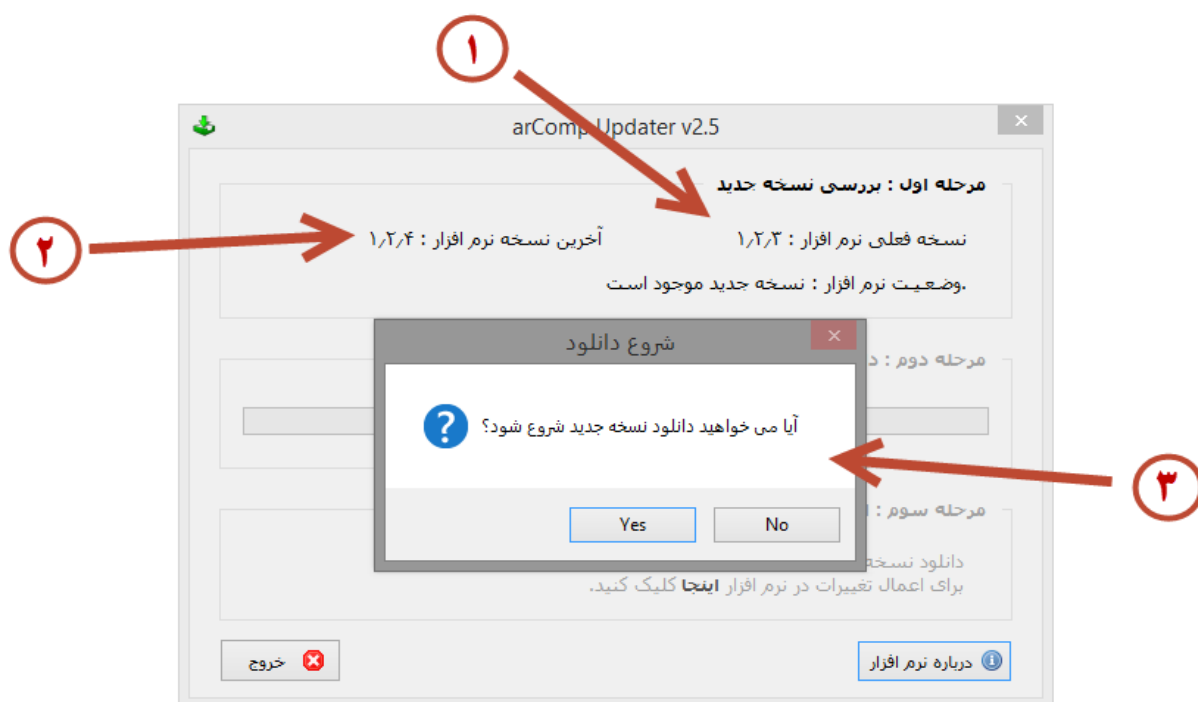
۱

arComp Updater v2.5

مرحله اول : بررسی نسخه جدید

۲

آخرین نسخه نرم افزار : ۱٫۲٫۴

نسخه فعلی نرم افزار : ۱٫۲٫۳

.وضعیت نرم افزار : نسخه جدید موجود است

شروع دانلود

مرحله دوم : د

آیا می خواهید دانلود نسخه جدید شروع شود؟

۳

مرحله سوم :

Yes

No

دانلود نسخه

برای اعمال تغییرات در نرم افزار اینجا کلیک کنید.

خروج

درباره نرم افزار